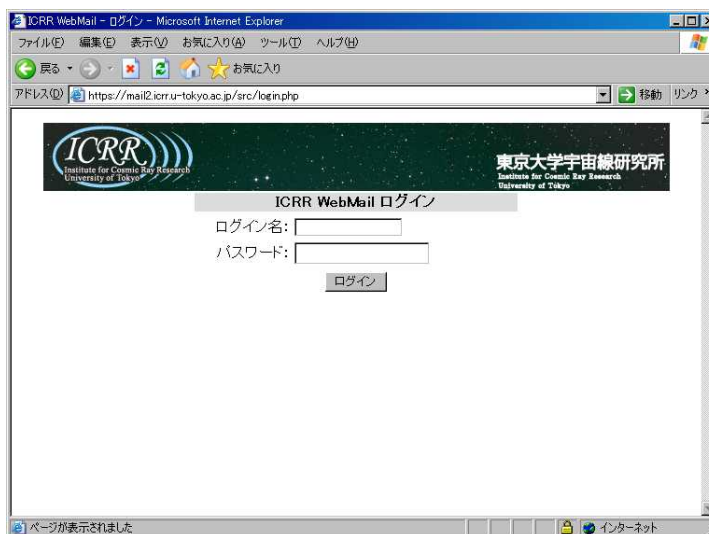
ICRR WebMail - ログイン - Microsoft Internet Explorer

ファイル(F) 編集(E) 表示(V) お気に入り(A) ツール(T) ヘルプ(H)

戻る お気に入り

アドレス(D) https://mail2.icrr.u-tokyo.ac.jp/src/login.php 移動 リンク

ICRR
Institute for Cosmic Ray Research
University of Tokyo

東京大学宇宙線研究所
Institute for Cosmic Ray Research
University of Tokyo

ICRR WebMail ログイン

ログイン名:

パスワード:

ログイン

ページが表示されました

インターネット